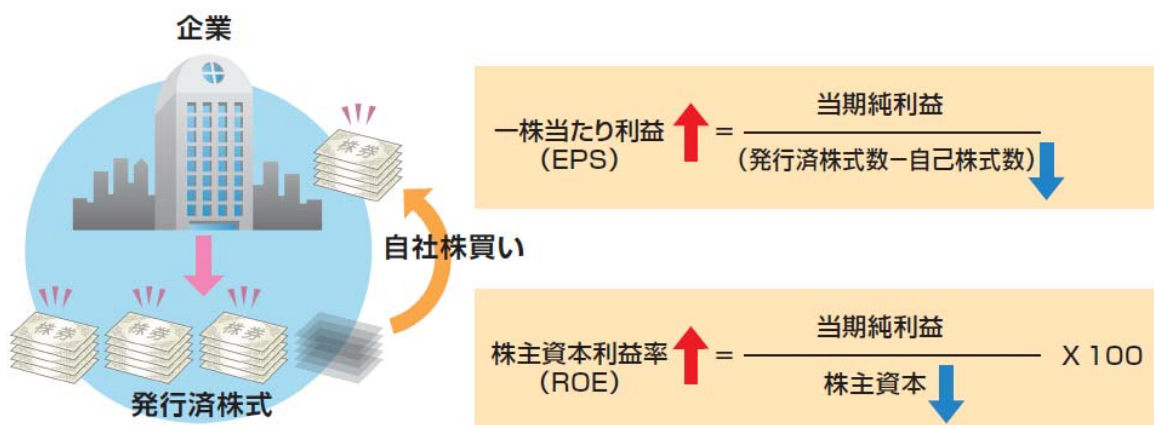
企業

株券

自社株買い

株券 株券 株券

発行済株式

一株当たり利益（EPS） $= \frac{\text{当期純利益}}{\text{（発行済株式数－自己株式数）}}$

株主資本利益率（ROE） $= \frac{\text{当期純利益}}{\text{株主資本}}$ X 100